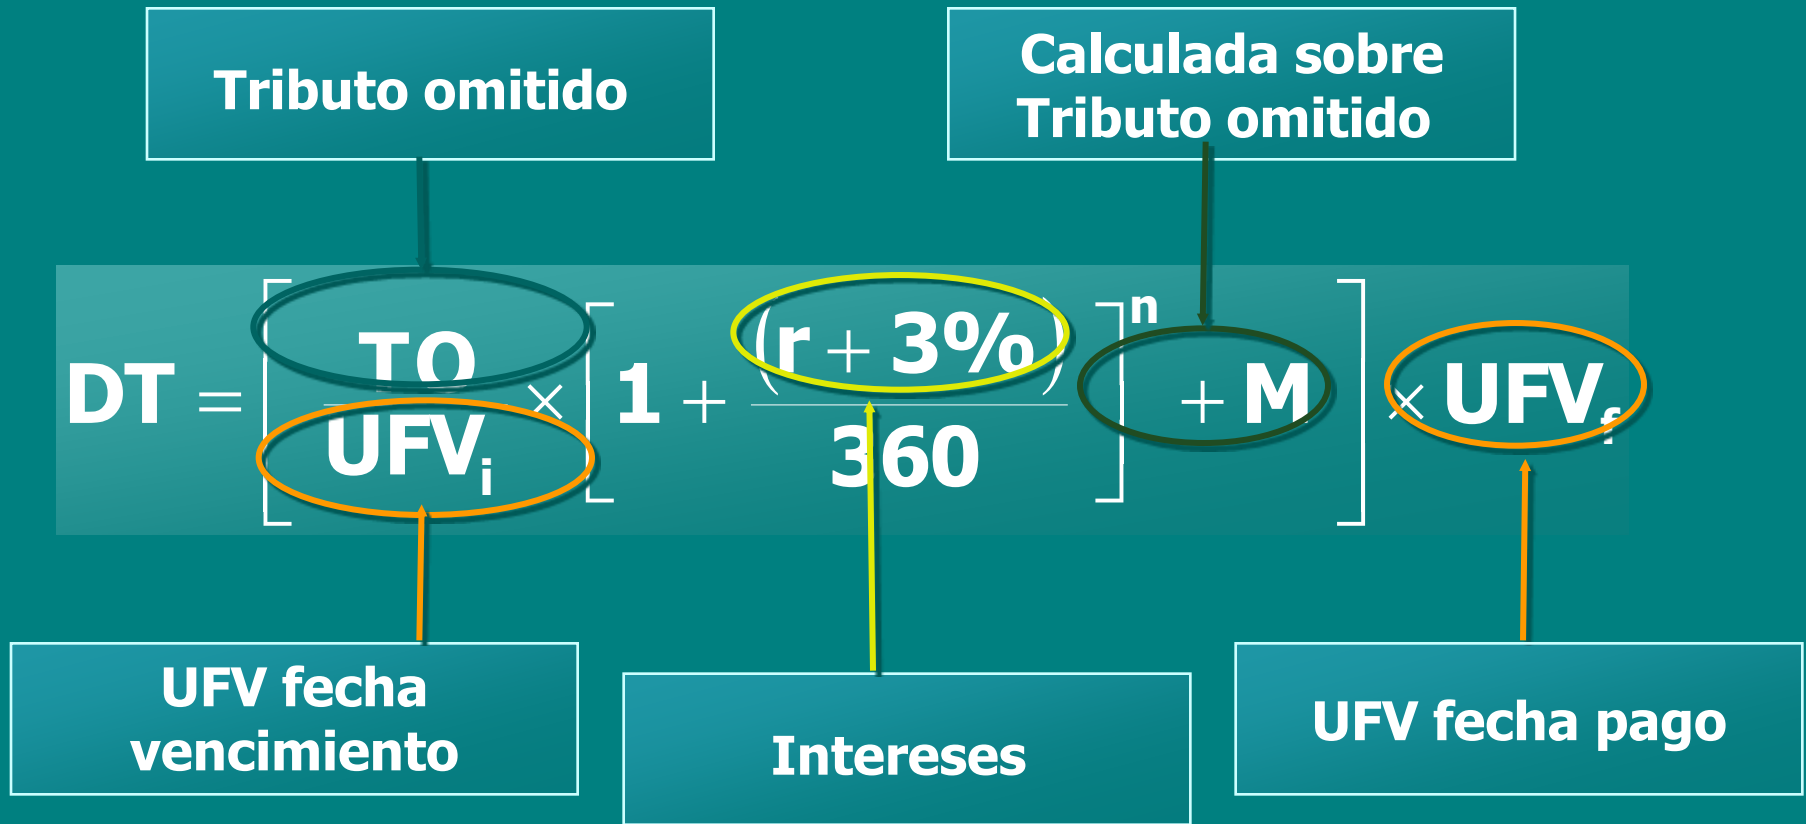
Tributo omitido

Calculada sobre Tributo omitido

$DT = \left[ \frac{TO}{UFV_i} \times \left[ 1 + \frac{(r + 3\%)}{360} \right]^n + M \right] \times UFV_f$

UFV fecha vencimiento

Intereses

UFV fecha pago